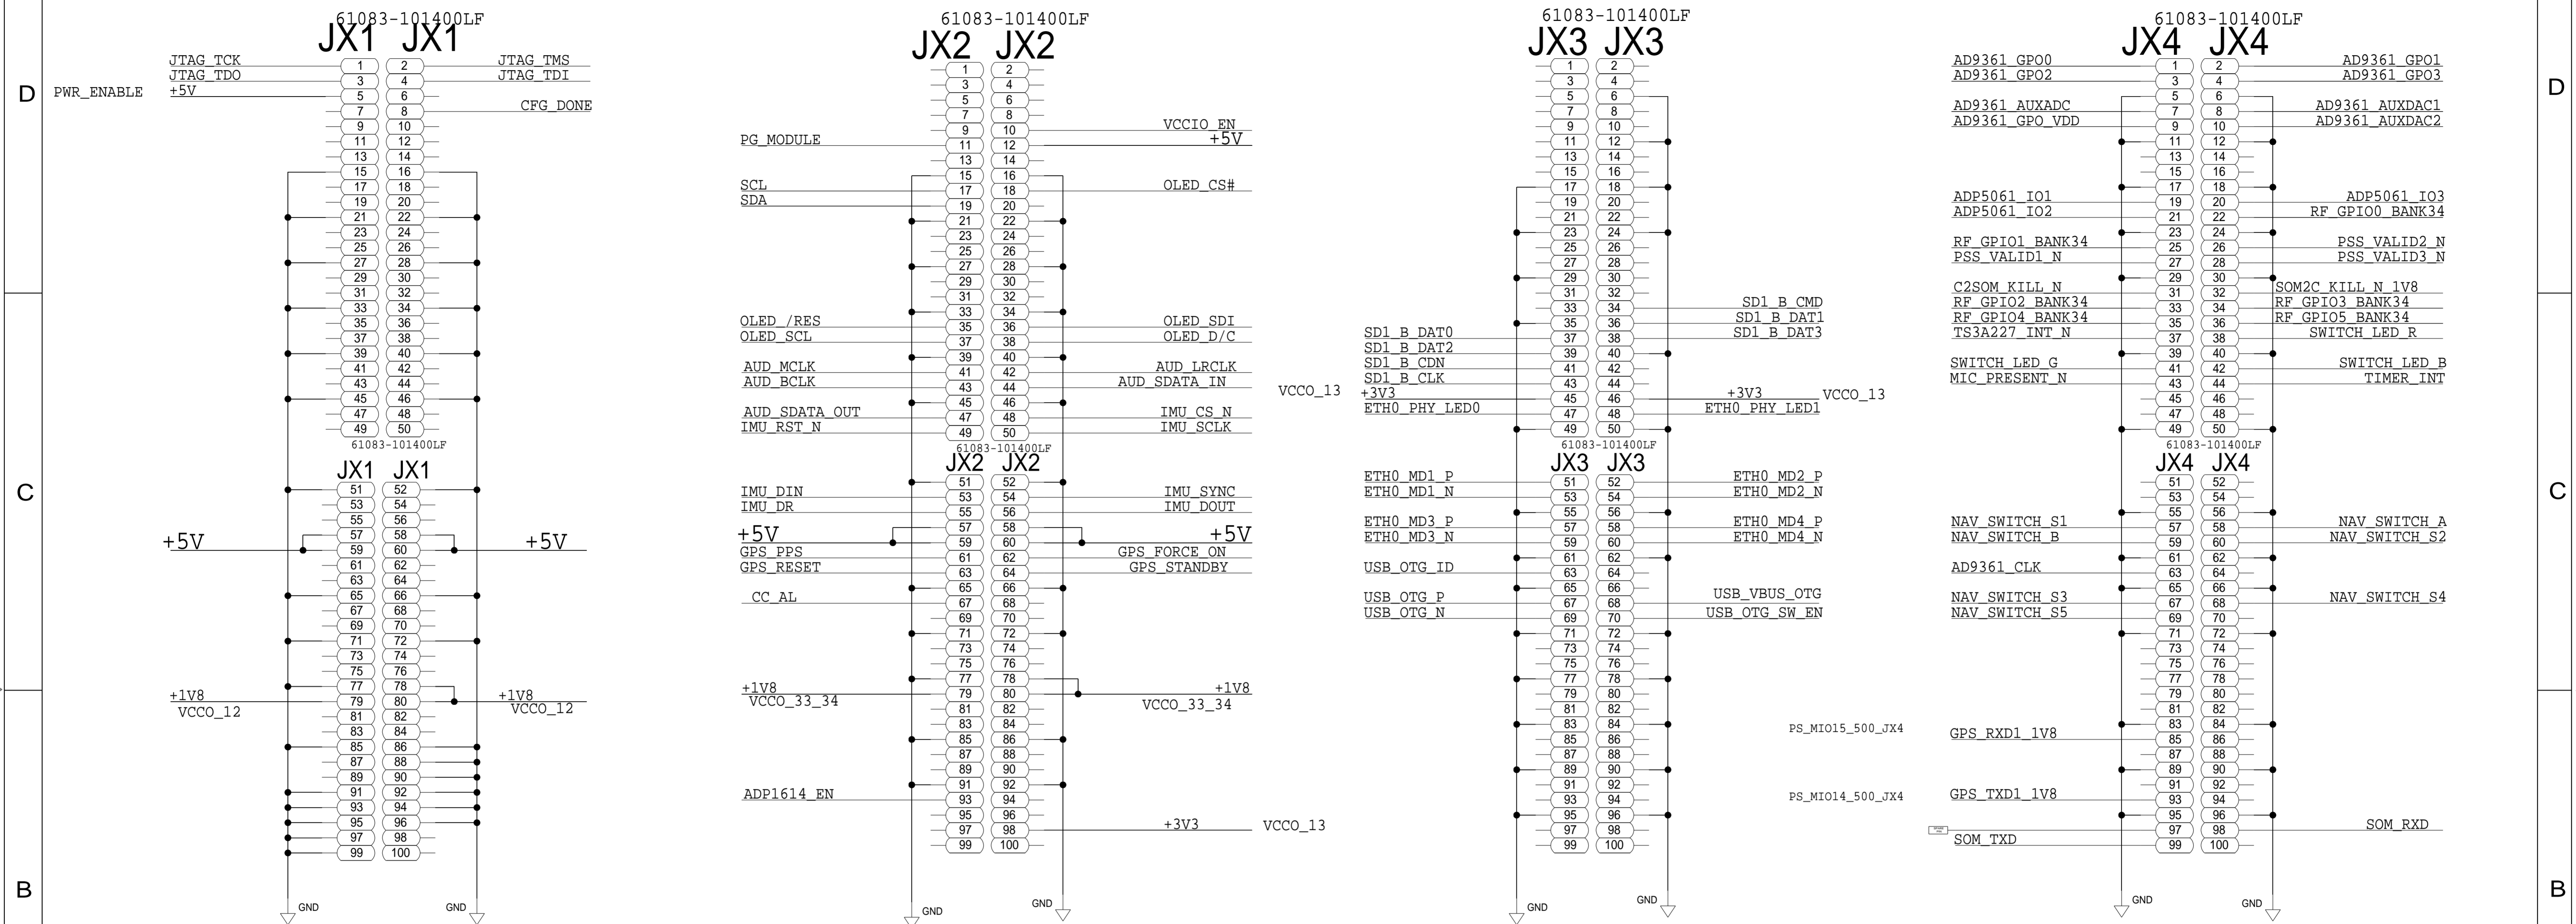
D

C

B

61083-101400LF
JX1 JX1
JTAG_TCK 1 2 JTAG_TMS
JTAG_TDO 3 4 JTAG_TDI
PWR_ENABLE +5V 5 6
7 8 CFG_DONE
9 10
11 12
13 14
15 16
17 18
19 20
21 22
23 24
25 26
27 28
29 30
31 32
33 34
35 36
37 38
39 40
41 42
43 44
45 46
47 48
49 50
61083-101400LF
JX1 JX1
51 52
53 54
55 56
57 58
+5V 59 60 +5V
61 62
63 64
65 66
67 68
69 70
71 72
73 74
75 76
77 78
+1V8 79 80 +1V8
VCCO_12 81 82 VCCO_12
83 84
85 86
87 88
89 90
91 92
93 94
95 96
97 98
99 100
GND GND

61083-101400LF
JX2 JX2
1 2
3 4
5 6
7 8
9 10 VCCIO_EN
PG_MODULE 11 12 +5V
13 14
15 16
SCL 17 18 OLED_CS#
SDA 19 20
21 22
23 24
25 26
27 28
29 30
31 32
33 34
OLED_/RES 35 36 OLED_SDI
OLED_SCL 37 38 OLED_D/C
39 40
AUD_MCLK 41 42 AUD_LRCLK
AUD_BCLK 43 44 AUD_SDATA_IN
45 46
AUD_SDATA_OUT 47 48 IMU_CS_N
IMU_RST_N 49 50 IMU_SCLK
61083-101400LF
JX2 JX2
51 52
IMU_DIN 53 54 IMU_SYNC
IMU_DR 55 56 IMU_DOUT
+5V 57 58 +5V
GPS_PPS 59 60
61 62 GPS_FORCE_ON
GPS_RESET 63 64 GPS_STANDBY
65 66
CC_AL 67 68
69 70
71 72
73 74
75 76
77 78
+1V8 79 80 +1V8
VCCO_33_34 81 82 VCCO_33_34
83 84
85 86
87 88
89 90
91 92
ADP1614_EN 93 94
95 96
97 98 +3V3 VCCO_13
99 100
GND GND

VCCO_13
61083-101400LF
JX3 JX3
1 2
3 4
5 6
7 8
9 10
11 12
13 14
15 16
17 18
19 20
21 22
23 24
25 26
27 28
29 30
31 32
33 34 SD1_B_CMD
35 36 SD1_B_DAT1
SD1_B_DAT0 37 38 SD1_B_DAT3
SD1_B_DAT2 39 40
SD1_B_CDN 41 42
SD1_B_CLK 43 44
+3V3 45 46 +3V3 VCCO_13
ETH0_PHY_LED0 47 48 ETH0_PHY_LED1
49 50
61083-101400LF
JX3 JX3
ETH0_MD1_P 51 52 ETH0_MD2_P
ETH0_MD1_N 53 54 ETH0_MD2_N
55 56
ETH0_MD3_P 57 58 ETH0_MD4_P
ETH0_MD3_N 59 60 ETH0_MD4_N
61 62
USB_OTG_ID 63 64
65 66 USB_VBUS_OTG
USB_OTG_P 67 68 USB_OTG_SW_EN
USB_OTG_N 69 70
71 72
73 74
75 76
77 78
79 80
81 82
83 84
85 86
87 88
89 90
91 92
93 94
95 96
97 98
99 100
GND GND
PS_MIO15_500_JX4
PS_MIO14_500_JX4

61083-101400LF
JX4 JX4
AD9361_GPO0 1 2 AD9361_GPO1
AD9361_GPO2 3 4 AD9361_GPO3
5 6
AD9361_AUXADC 7 8 AD9361_AUXDAC1
AD9361_GPO_VDD 9 10 AD9361_AUXDAC2
11 12
13 14
15 16
17 18
ADP5061_IO1 19 20 ADP5061_IO3
ADP5061_IO2 21 22 RF_GPIO0_BANK34
23 24
RF_GPIO1_BANK34 25 26 PSS_VALID2_N
PSS_VALID1_N 27 28 PSS_VALID3_N
29 30
C2SOM_KILL_N 31 32 SOM2C_KILL_N_1V8
RF_GPIO2_BANK34 33 34 RF_GPIO3_BANK34
RF_GPIO4_BANK34 35 36 RF_GPIO5_BANK34
TS3A227_INT_N 37 38 SWITCH_LED_R
39 40
SWITCH_LED_G 41 42 SWITCH_LED_B
MIC_PRESENT_N 43 44 TIMER_INT
45 46
47 48
49 50
61083-101400LF
JX4 JX4
51 52
53 54
55 56
NAV_SWITCH_S1 57 58 NAV_SWITCH_A
NAV_SWITCH_B 59 60 NAV_SWITCH_S2
61 62
AD9361_CLK 63 64
65 66
NAV_SWITCH_S3 67 68 NAV_SWITCH_S4
NAV_SWITCH_S5 69 70
71 72
73 74
75 76
77 78
79 80
81 82
83 84
GPS_RXD1_1V8 85 86
87 88
89 90
91 92
GPS_TXD1_1V8 93 94
95 96
97 98 SOM_RXD
SOM_TXD 99 100
GND GND

D

C

B